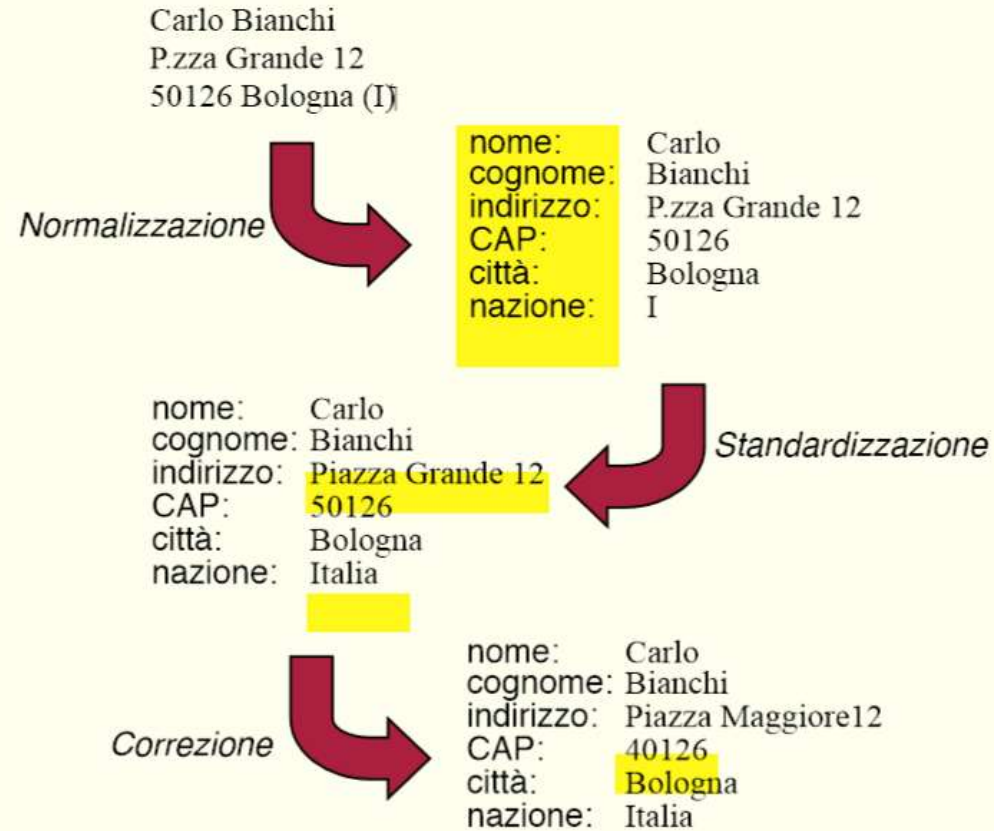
Carlo Bianchi
P.zza Grande 12
50126 Bologna (I)

Normalizzazione

nome: Carlo
cognome: Bianchi
indirizzo: P.zza Grande 12
CAP: 50126
città: Bologna
nazione: I

Standardizzazione

nome: Carlo
cognome: Bianchi
indirizzo: Piazza Grande 12
CAP: 50126
città: Bologna
nazione: Italia

Correzione

nome: Carlo
cognome: Bianchi
indirizzo: Piazza Maggiore12
CAP: 40126
città: Bologna
nazione: Italia